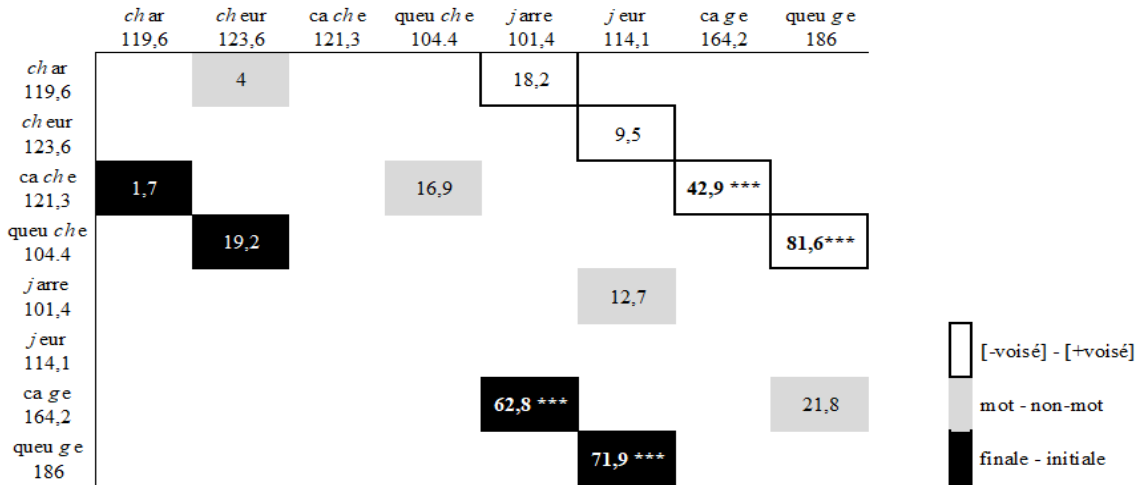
|  | *ch* ar 119,6 | *ch* eur 123,6 | ca *ch* e 121,3 | queu *ch* e 104.4 | *j* arre 101,4 | *j* eur 114,1 | ca *g* e 164,2 | queu *g* e 186 |
|---|---|---|---|---|---|---|---|---|
| *ch* ar 119,6 |  | 4 |  |  | 18,2 |  |  |  |
| *ch* eur 123,6 |  |  |  |  |  | 9,5 |  |  |
| ca *ch* e 121,3 | 1,7 |  |  | 16,9 |  |  | **42,9** *** |  |
| queu *ch* e 104.4 |  | 19,2 |  |  |  |  |  | **81,6***** |
| *j* arre 101,4 |  |  |  |  |  | 12,7 |  |  |
| *j* eur 114,1 |  |  |  |  |  |  |  |  |
| ca *g* e 164,2 |  |  |  |  | **62,8** *** |  |  | 21,8 |
| queu *g* e 186 |  |  |  |  |  | **71,9** *** |  |  |

[-voisé] - [+voisé]

mot - non-mot

finale - initiale